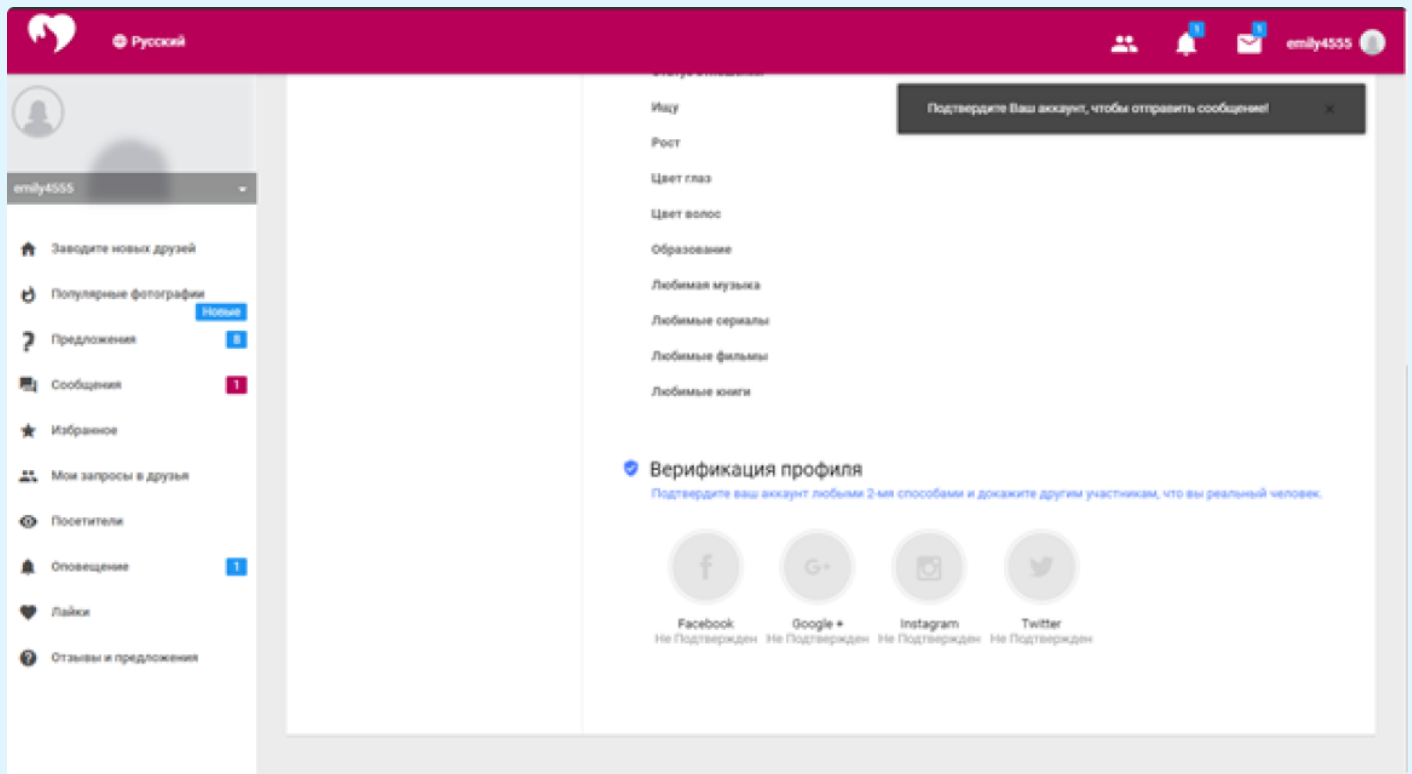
Русский

1

1

emily4555

emily4555

Заводите новых друзей

Популярные фотографии

Новые

Предложения 8

Сообщения 1

Избранное

Мои запросы в друзья

Посетители

Оповещение 1

Лайки

Отзывы и предложения

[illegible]

Ищу

Рост

Цвет глаз

Цвет волос

Образование

Любимая музыка

Любимые сериалы

Любимые фильмы

Любимые книги

Подтвердите Ваш аккаунт, чтобы отправить сообщение!

×

Верификация профиля

Подтвердите ваш аккаунт любыми 2-мя способами и докажите другим участникам, что вы реальный человек.

Facebook
Не Подтвержден

Google +
Не Подтвержден

Instagram
Не Подтвержден

Twitter
Не Подтвержден